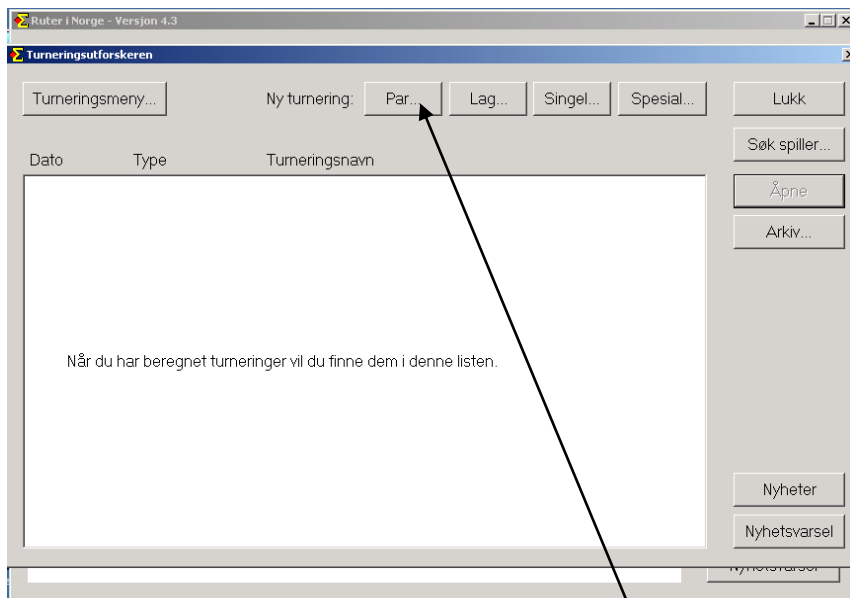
Ruter i Norge - Versjon 4.3

Turneringsutforskeren

Turneringsmeny...

Ny turnering: Par... Lag... Singel... Spesial...

Lukk

Søk spiller...

Åpne

Arkiv...

Dato Type Turneringsnavn

Når du har beregnet turneringer vil du finne dem i denne listen.

Nyheter

Nyhetsvarsel

Nyhetsvarsel